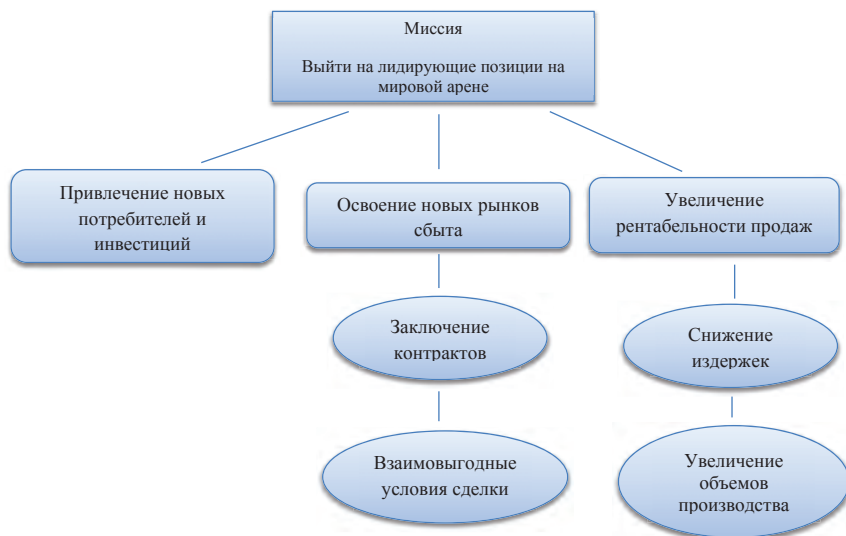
Миссия

Выйти на лидирующие позиции на мировой арене

Привлечение новых потребителей и инвестиций

Освоение новых рынков сбыта

Увеличение рентабельности продаж

Заключение контрактов

Снижение издержек

Взаимовыгодные условия сделки

Увеличение объемов производства